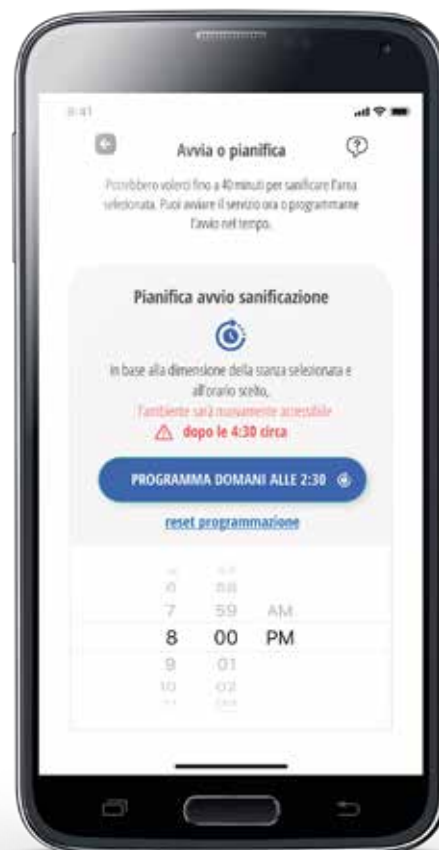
9:41

Avvia o pianifica

Potrebbero volerci fino a 40 minuti per sanificare l'area selezionata. Puoi avviare il servizio ora o programmarne l'avvio nel tempo.

Pianifica avvio sanificazione

In base alla dimensione della stanza selezionata e all'orario scelto,

l'ambiente sarà nuovamente accessibile

dopo le 4:30 circa

PROGRAMMA DOMANI ALLE 2:30

reset programmazione

| 6 | 58 | |
|---|---|---|
| 7 | 59 | AM |
| 8 | 00 | PM |
| 9 | 01 | |
| 10 | 02 | |